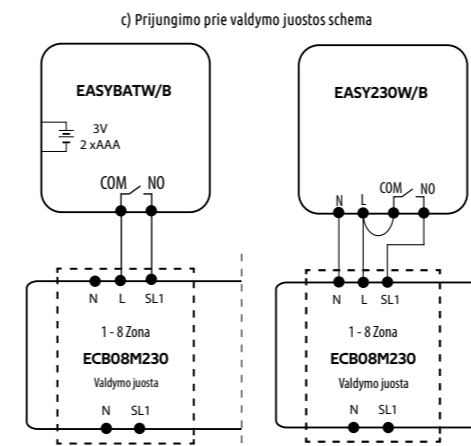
c) Prijungimo prie valdymo juostos schema

EASYBATW/B

3V
2 xAAA

COM NO

N L SL1

1 - 8 Zona

ECB08M230

Valdymo juosta

N SL1

EASY230W/B

N L COM NO

N L SL1

1 - 8 Zona

ECB08M230

Valdymo juosta

N SL1